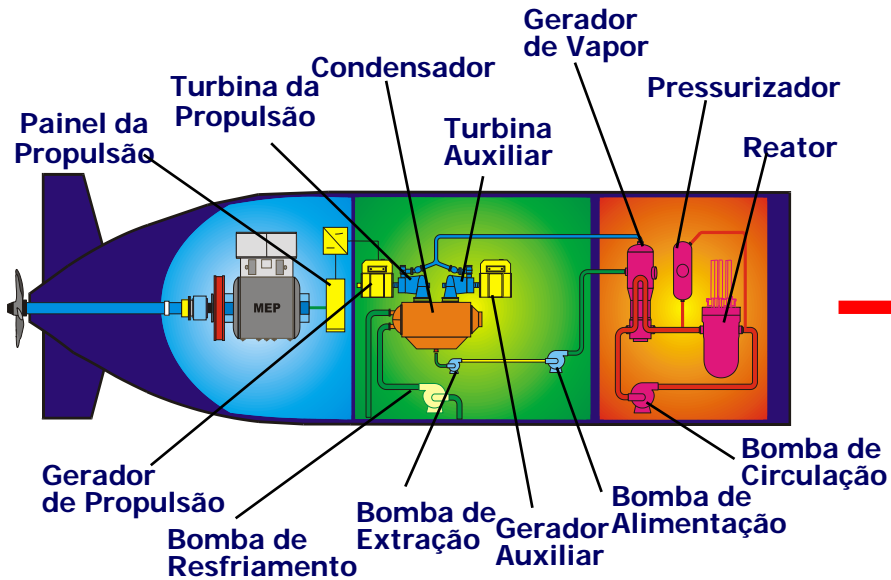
Gerador de Vapor

Turbina da Propulsão

Condensador

Pressurizador

Painel da Propulsão

Turbina Auxiliar

Reator

MEP

Gerador de Propulsão

Bomba de Circulação

Bomba de Alimentação

Bomba de Extração

Gerador Auxiliar

Bomba de Resfriamento